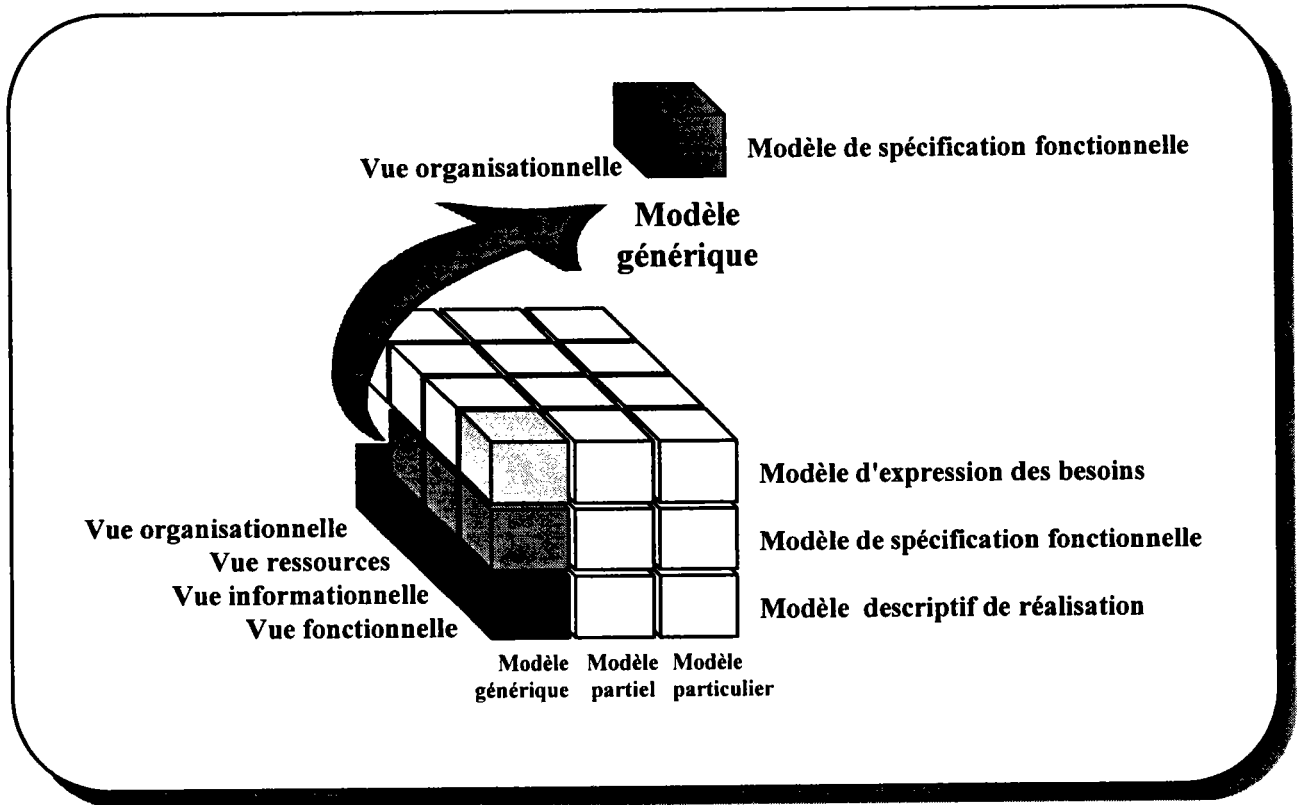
Vue organisationnelle

Modèle de spécification fonctionnelle

Modèle générique

Modèle d'expression des besoins

Vue organisationnelle
Vue ressources
Vue informationnelle
Vue fonctionnelle

Modèle de spécification fonctionnelle

Modèle descriptif de réalisation

Modèle générique

Modèle partiel

Modèle particulier